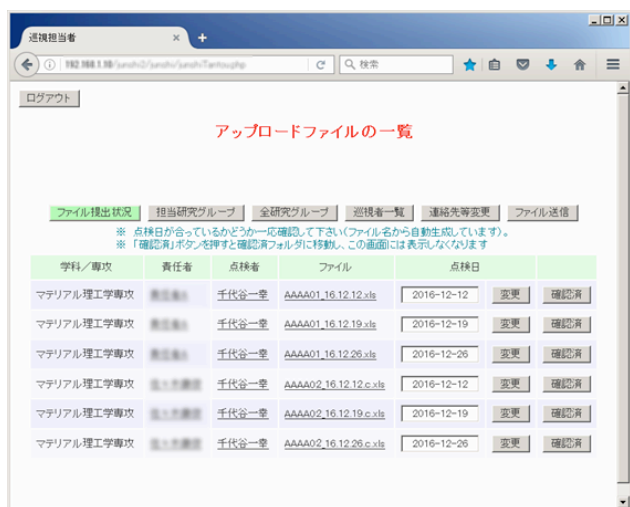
巡視担当者 × +

192.168.1.10/junshi2/junshi/JunshiTantou.php

検索

ログアウト

アップロードファイルの一覧

ファイル提出状況 担当研究グループ 全研究グループ 巡視者一覧 連絡先等変更 ファイル送信

※ 点検日が合っているかどうか一応確認して下さい(ファイル名から自動生成しています)。
※ 「確認済」ボタンを押すと確認済フォルダに移動し、この画面には表示しなくなります

| 学科／専攻 | 責任者 | 点検者 | ファイル | 点検日 | | |
|---|---|---|---|---|---|---|
| マテリアル理工学専攻 | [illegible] | 千代谷一幸 | AAAA01_16.12.12.xls | 2016-12-12 | 変更 | 確認済 |
| マテリアル理工学専攻 | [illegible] | 千代谷一幸 | AAAA01_16.12.19.xls | 2016-12-19 | 変更 | 確認済 |
| マテリアル理工学専攻 | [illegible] | 千代谷一幸 | AAAA01_16.12.26.xls | 2016-12-26 | 変更 | 確認済 |
| マテリアル理工学専攻 | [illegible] | 千代谷一幸 | AAAA02_16.12.12.c.xls | 2016-12-12 | 変更 | 確認済 |
| マテリアル理工学専攻 | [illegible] | 千代谷一幸 | AAAA02_16.12.19.c.xls | 2016-12-19 | 変更 | 確認済 |
| マテリアル理工学専攻 | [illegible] | 千代谷一幸 | AAAA02_16.12.26.c.xls | 2016-12-26 | 変更 | 確認済 |